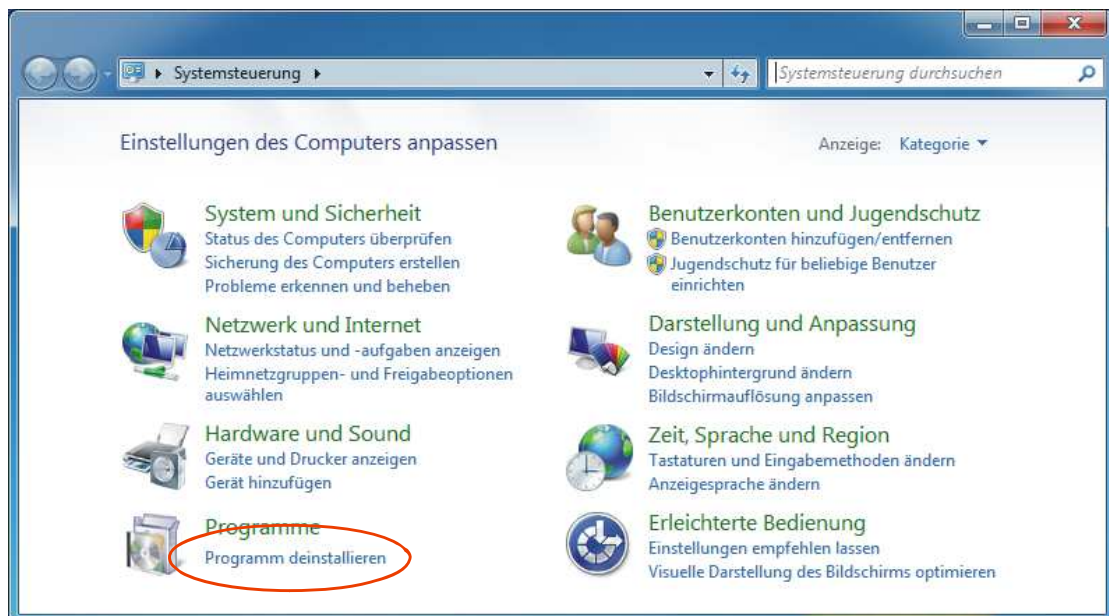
Systemsteuerung

Systemsteuerung durchsuchen

Einstellungen des Computers anpassen

Anzeige: Kategorie

System und Sicherheit
Status des Computers überprüfen
Sicherung des Computers erstellen
Probleme erkennen und beheben

Netzwerk und Internet
Netzwerkstatus und -aufgaben anzeigen
Heimnetzgruppen- und Freigabeoptionen auswählen

Hardware und Sound
Geräte und Drucker anzeigen
Gerät hinzufügen

Programme
Programm deinstallieren

Benutzerkonten und Jugendschutz
Benutzerkonten hinzufügen/entfernen
Jugendschutz für beliebige Benutzer einrichten

Darstellung und Anpassung
Design ändern
Desktophintergrund ändern
Bildschirmauflösung anpassen

Zeit, Sprache und Region
Tastaturen und Eingabemethoden ändern
Anzeigesprache ändern

Erleichterte Bedienung
Einstellungen empfehlen lassen
Visuelle Darstellung des Bildschirms optimieren